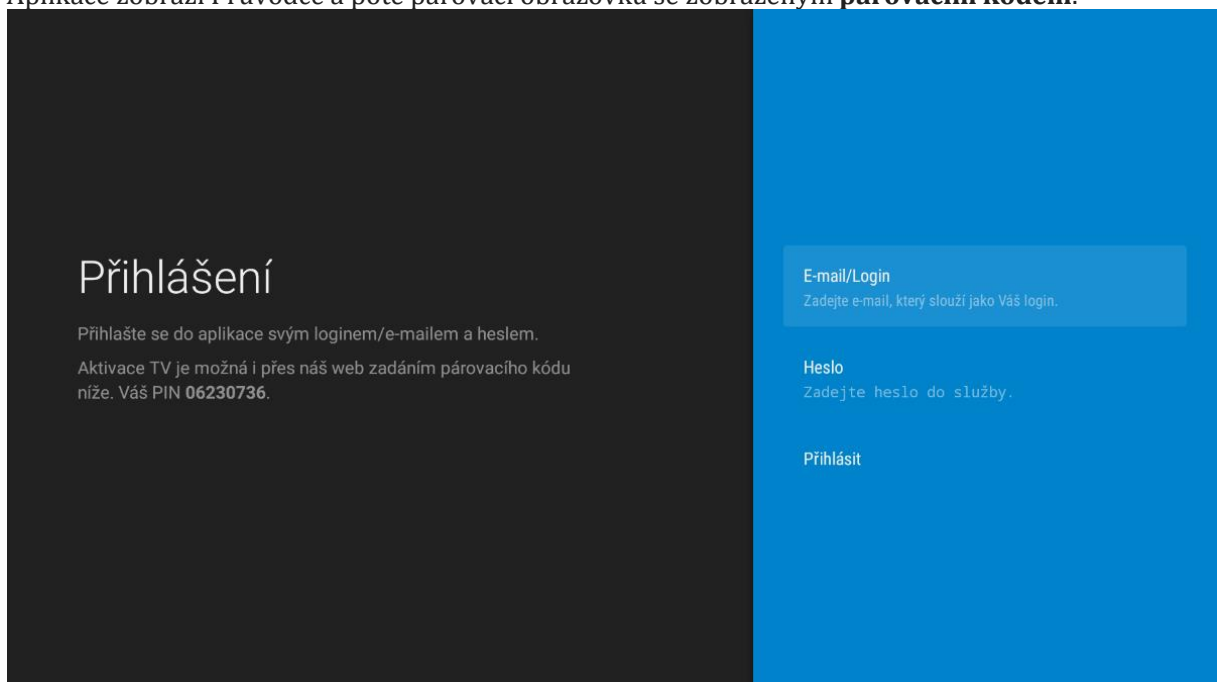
Aplikace zobrazí Průvodce a poté párovací obrazovka se zobrazeným **párovacím kódem**.

Přihlášení

Přihlašte se do aplikace svým loginem/e-mailem a heslem.

Aktivace TV je možná i přes náš web zadáním párovacího kódu níže. Váš PIN **06230736**.

E-mail/Login
Zadejte e-mail, který slouží jako Váš login.

Heslo
Zadejte heslo do služby.

Přihlásit